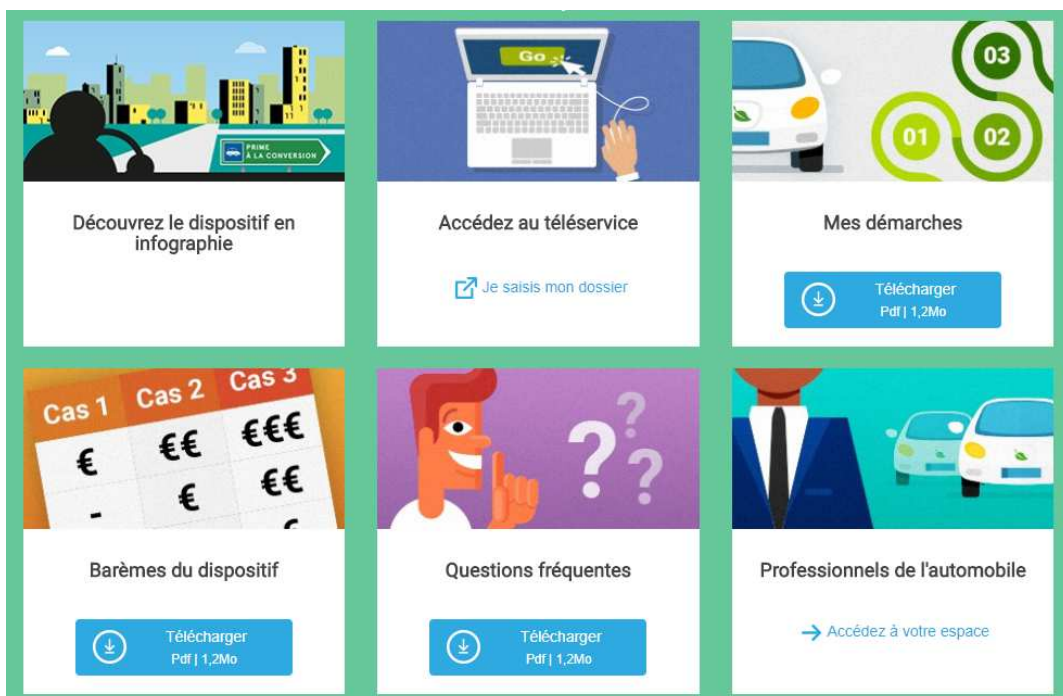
PRIME À LA CONVERSION

Découvrez le dispositif en infographie

Go

Accédez au téléservice

Je saisis mon dossier

03

01

02

Mes démarches

Télécharger
Pdf | 1,2Mo

| Cas 1 | Cas 2 | Cas 3 |
|---|---|---|
| € | €€ | €€€ |
| - | € | €€ |

Barèmes du dispositif

Télécharger
Pdf | 1,2Mo

Questions fréquentes

Télécharger
Pdf | 1,2Mo

Professionnels de l'automobile

Accédez à votre espace